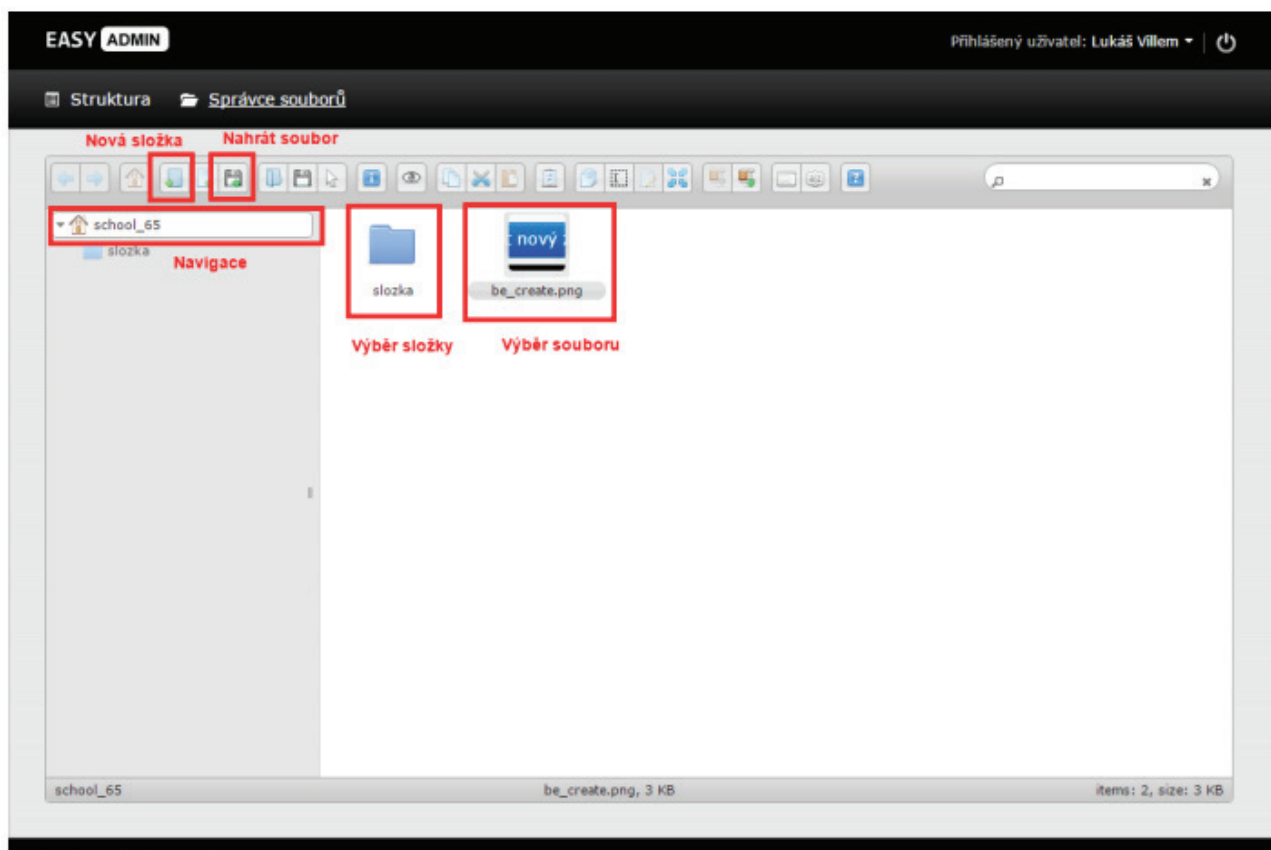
EASY ADMIN

Přihlášený uživatel: Lukáš Villem

Struktura Správce souborů

Nová složka Nahrát soubor

school_65
slozka

Navigace

slozka

nový

be_create.png

Výběr složky Výběr souboru

school_65 be_create.png, 3 KB items: 2, size: 3 KB